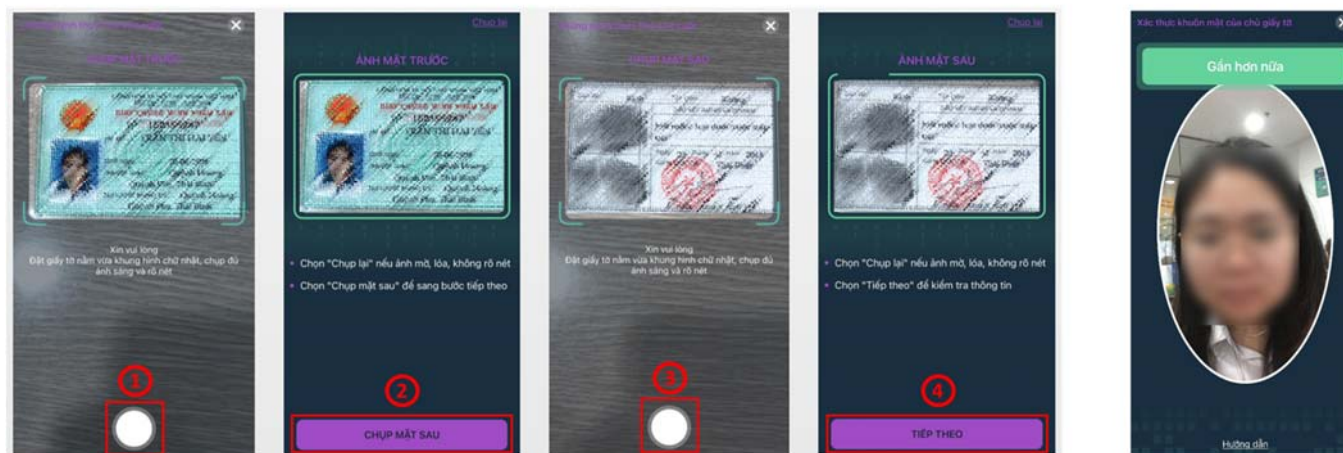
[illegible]

ẢNH MẶT TRƯỚC

Xin vui lòng
Đặt giấy tờ nằm vừa khung hình chữ nhật, chụp đủ ánh sáng và rõ nét

1

Chụp lại

ẢNH MẶT TRƯỚC

Chọn "Chụp lại" nếu ảnh mờ, lóa, không rõ nét

Chọn "Chụp mặt sau" để sang bước tiếp theo

2

CHỤP MẶT SAU

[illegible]

ẢNH MẶT SAU

Xin vui lòng
Đặt giấy tờ nằm vừa khung hình chữ nhật, chụp đủ ánh sáng và rõ nét

3

Chụp lại

ẢNH MẶT SAU

Chọn "Chụp lại" nếu ảnh mờ, lóa, không rõ nét

Chọn "Tiếp theo" để kiểm tra thông tin

4

TIẾP THEO

Xác thực khuôn mặt của chủ giấy tờ

Gần hơn nữa

Hướng dẫn